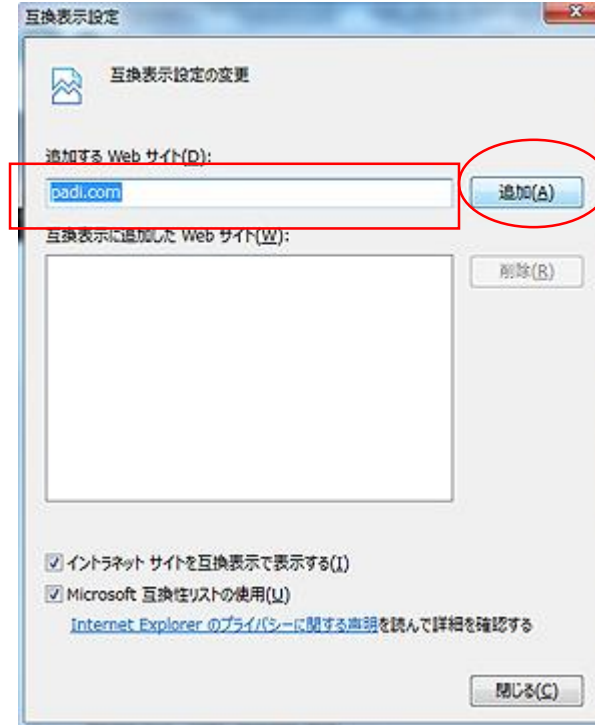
互換表示設定

互換表示設定の変更

追加する Web サイト(D):

padi.com

追加(A)

互換表示に追加した Web サイト(W):

削除(R)

イントラネット サイトを互換表示で表示する(I)

Microsoft 互換性リストの使用(U)

Internet Explorer のプライバシーに関する声明を読んで詳細を確認する

閉じる(C)